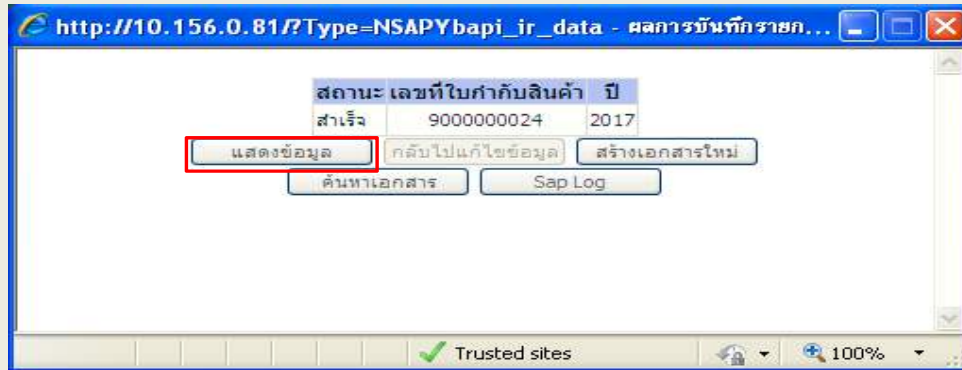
http://10.156.0.81/?Type=NSAPYbapi_ir_data - ผลการบันทึกรายก...

| สถานะ | เลขที่ใบกำกับสินค้า | ปี |
|---|---|---|
| สำเร็จ | 9000000024 | 2017 |

แสดงข้อมูล

กลับไปแก้ไขข้อมูล

สร้างเอกสารใหม่

ค้นหาเอกสาร

Sap Log

Trusted sites

100%